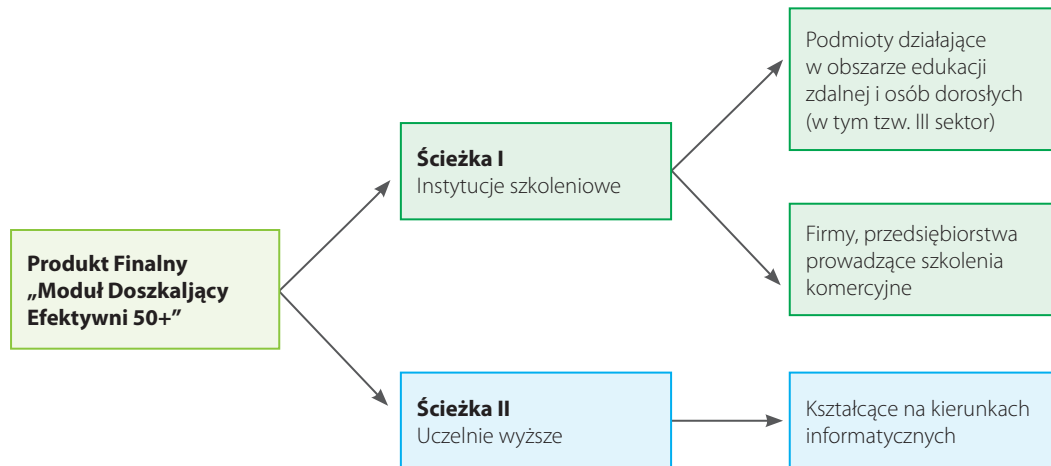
Produkt Finalny „Moduł Doszkaljący Efektywni 50+”

Ścieżka I
Instytucje szkoleniowe

Podmioty działające w obszarze edukacji zdalnej i osób dorosłych (w tym tzw. III sektor)

Firmy, przedsiębiorstwa prowadzące szkolenia komercyjne

Ścieżka II
Uczelnie wyższe

Kształcące na kierunkach informatycznych